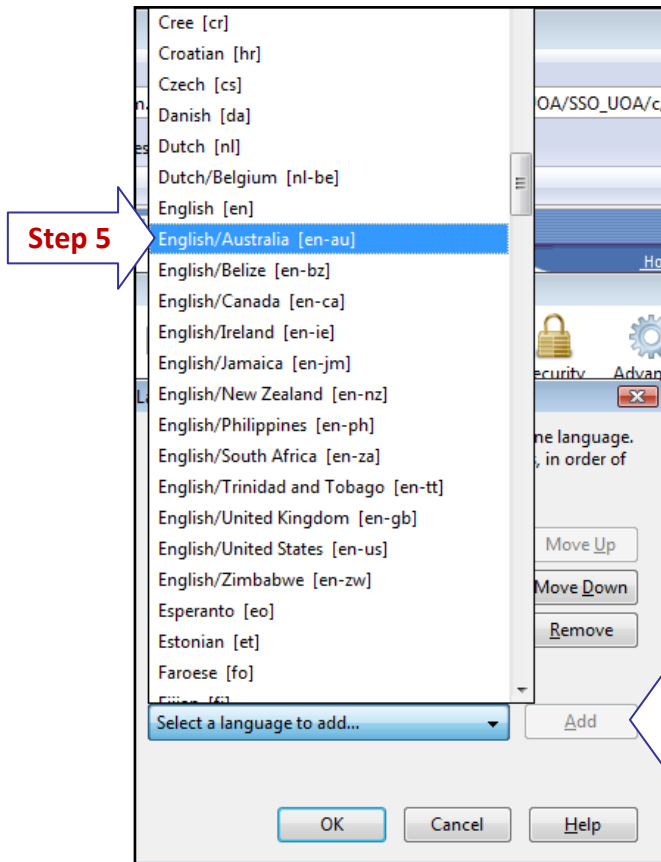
Cree [cr]
Croatian [hr]
Czech [cs]
Danish [da]
Dutch [nl]
Dutch/Belgium [nl-be]
English [en]
English/Australia [en-au]
English/Belize [en-bz]
English/Canada [en-ca]
English/Ireland [en-ie]
English/Jamaica [en-jm]
English/New Zealand [en-nz]
English/Philippines [en-ph]
English/South Africa [en-za]
English/Trinidad and Tobago [en-tt]
English/United Kingdom [en-gb]
English/United States [en-us]
English/Zimbabwe [en-zw]
Esperanto [eo]
Estonian [et]
Faroese [fo]
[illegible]

Step 5

OA/SSO_UOA/c

Ho

ecurity Advan

ne language.
, in order of

Move Up
Move Down
Remove

Select a language to add...
Add

OK
Cancel
Help